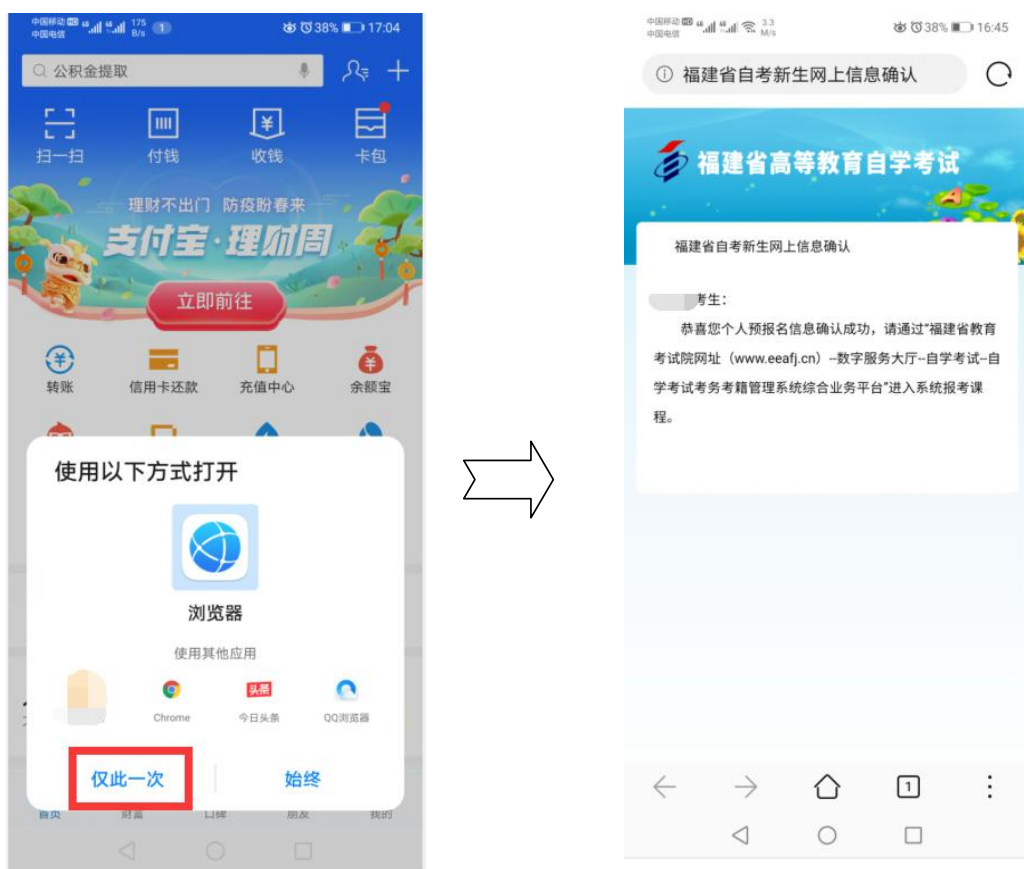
中国移动 HD 中国电信 175 B/s 1 38% 17:04

公积金提取

扫一扫 付钱 收钱 卡包

理财不出门 防疫盼春来

支付宝·理财周

立即前往

转账 信用卡还款 充值中心 余额宝

使用以下方式打开

浏览器

使用其他应用

Chrome 今日头条 QQ浏览器

仅此一次 始终

首页 财富 口碑 朋友 我的

中国移动 HD 中国电信 3.3 M/s 38% 16:45

福建省自考新生网上信息确认

福建省高等教育自学考试

福建省自考新生网上信息确认

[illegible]考生：

恭喜您个人预报名信息确认成功，请通过"福建省教育考试院网址（www.eeafj.cn）--数字服务大厅--自学考试--自学考试考务考籍管理系统综合业务平台"进入系统报考课程。

1